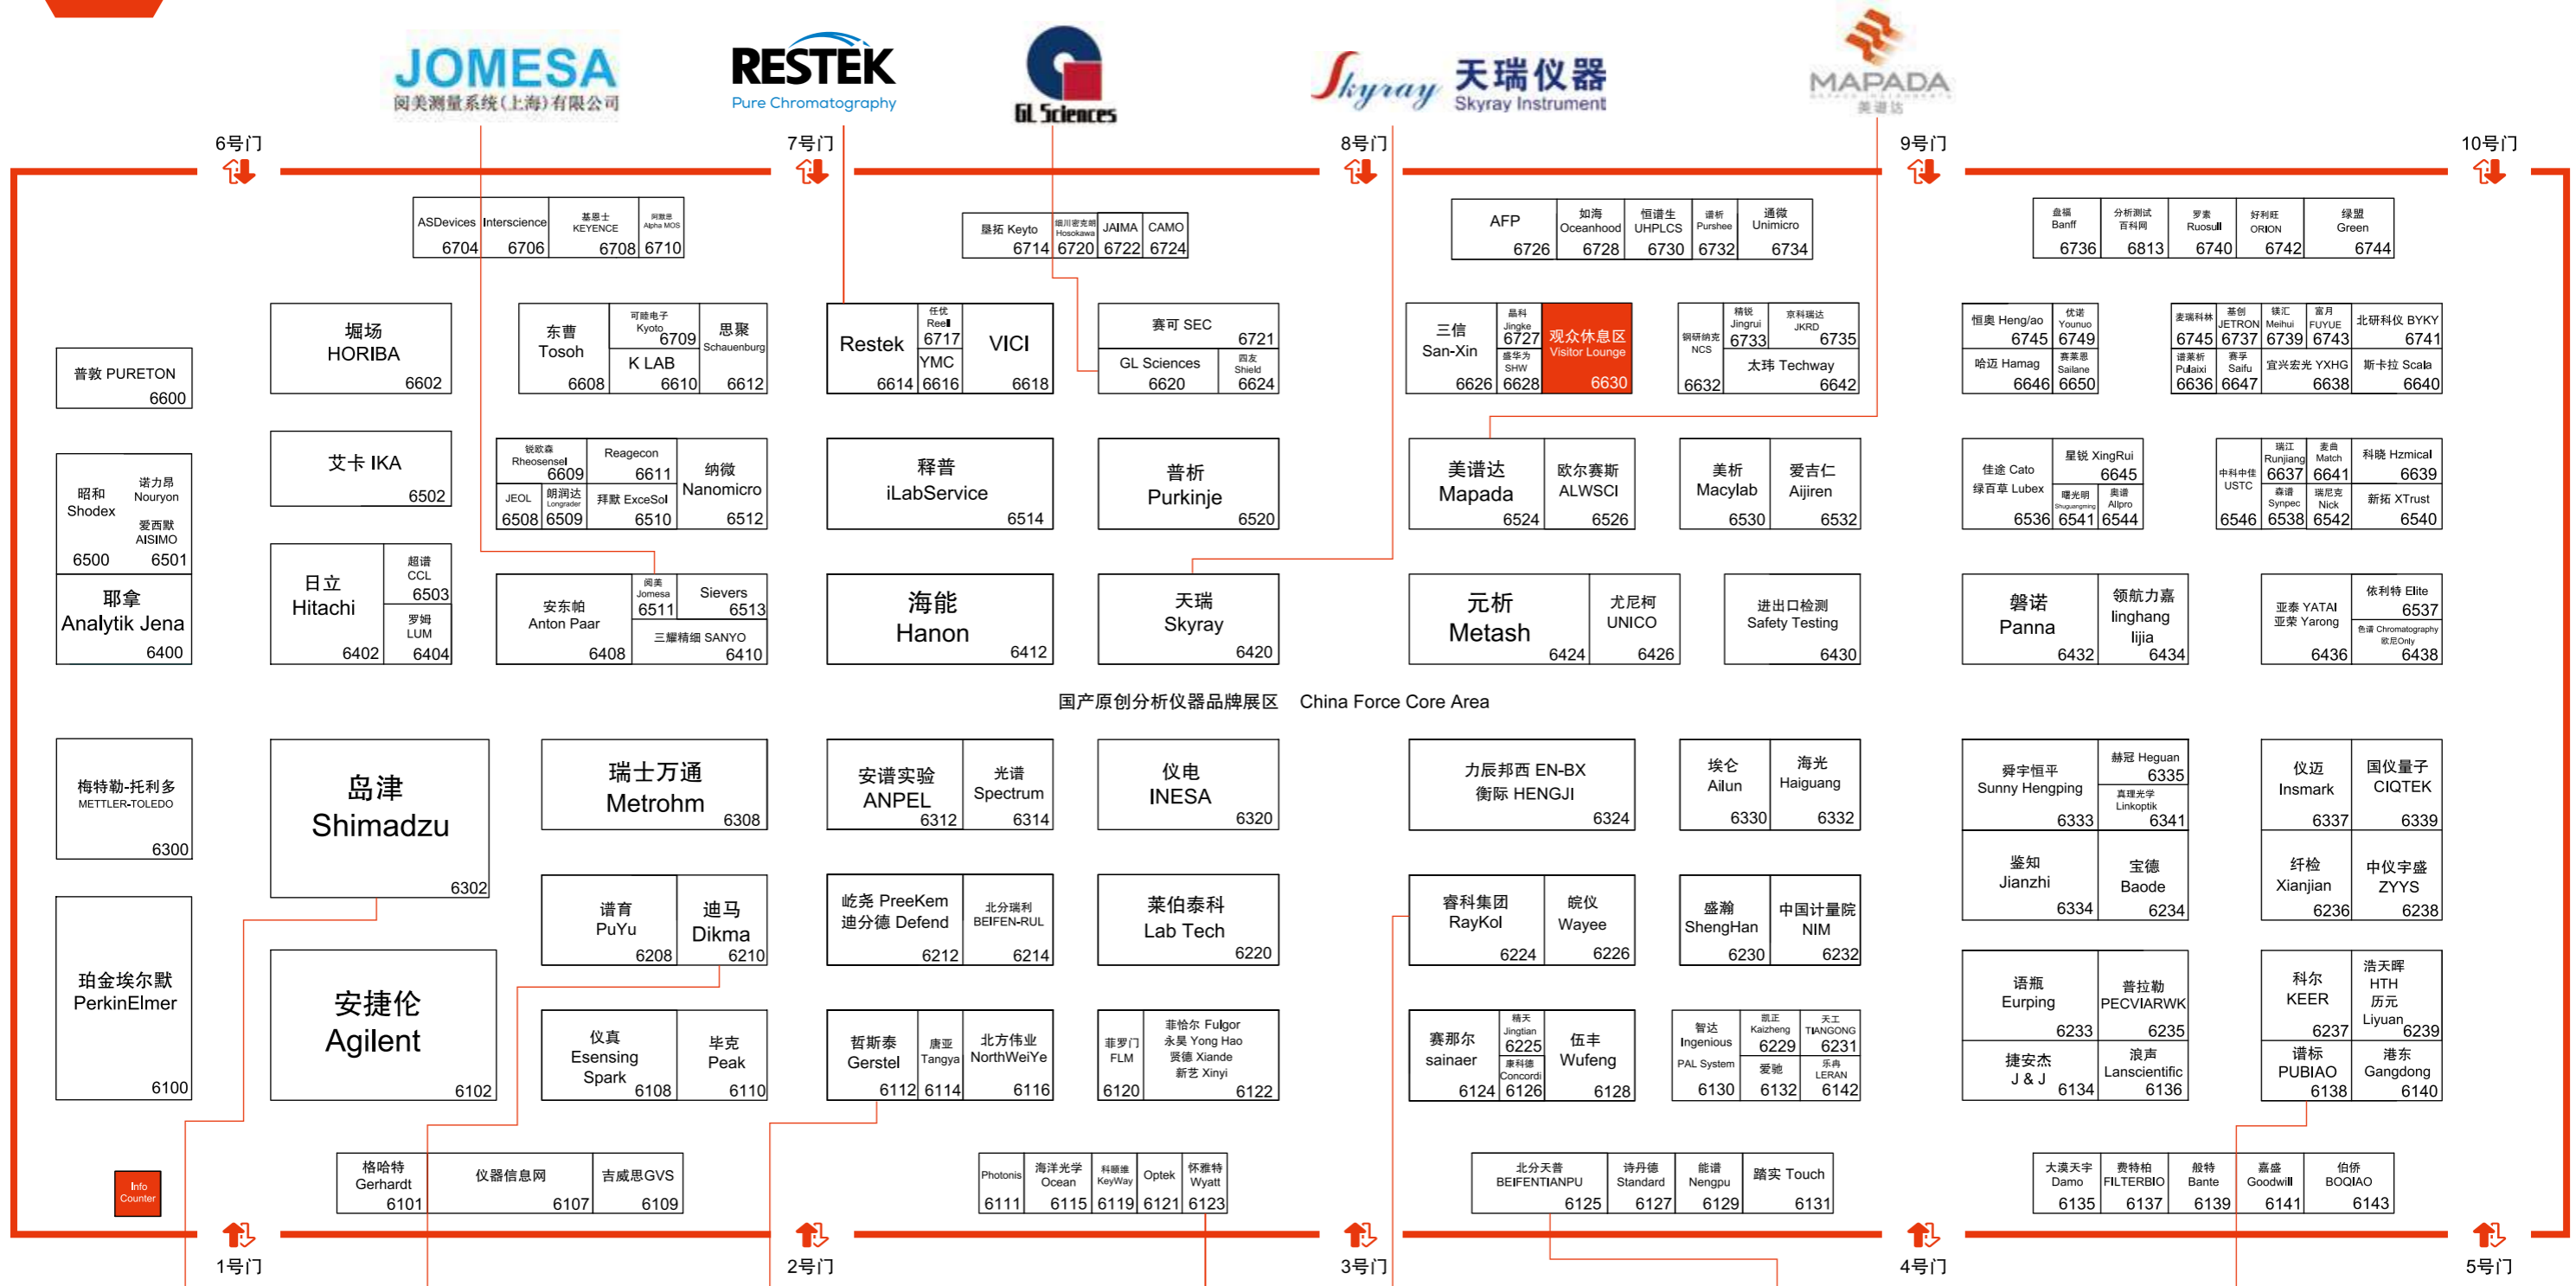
JOMESA
闵美测量系统(上海)有限公司

RESTEK
Pure Chromatography

GL Sciences

Skyray 天瑞仪器
Skyray Instrument

MAPADA
美谱达

6号门
7号门
8号门
9号门
10号门

ASDevices 6704
Interscience 6706
基恩士 KEYENCE 6708
阿尔法 Alpha MOS 6710

垦拓 Keyto 6714
细川密克朗 Hosokawa 6720
JAIMA 6722
CAMO 6724

AFP 6726
如海 Oceanhood 6728
恒谱生 UHPLCS 6730
谱析 Purshee 6732
通微 Unimicro 6734

盘福 Banff 6736
分析测试百科网 6813
罗素 Ruosull 6740
好利旺 ORION 6742
绿盟 Green 6744

普敦 PURETON 6600

堀场 HORIBA 6602

东曹 Tosoh 6608
可睦电子 Kyoto 6709
K LAB 6610
思聚 Schauenburg 6612

Restek 6614
任优 Reel 6717
YMC 6616
VICI 6618

赛可 SEC 6721
GL Sciences 6620
西友 Shield 6624

三信 San-Xin 6626
晶科 Jingke 6727
盛华为 SHW 6628
观众休息区 Visitor Lounge 6630

钢研纳克 NCS 6632
精锐 Jingrui 6733
京科瑞达 JKRD 6735
太玮 Techway 6642

恒奥 Heng/ao 6745
优诺 Younuo 6749
哈迈 Hamag 6646
赛莱思 Sailane 6650

麦瑞科林 6745
基创 JETRON 6737
镁汇 Meihui 6739
富月 FUYUE 6743
北研科仪 BYKY 6741
谱莱析 Pulaixi 6636
赛孚 Saifu 6647
宜兴宏光 YXHG 6638
斯卡拉 Scala 6640

昭和 Shodex 6500
诺力昂 Nouryon
爱西默 AISIMO 6501

艾卡 IKA 6502

锐欧森 Rheosensel 6609
Reagecon 6611
JEOL 6508
朗润达 Longrader 6509
拜默 ExceSol 6510
纳微 Nanomicro 6512

释普 iLabService 6514

普析 Purkinje 6520

美谱达 Mapada 6524
欧尔赛斯 ALWSCI 6526

美析 Macylab 6530
爱吉仁 Aijiren 6532

佳途 Cato
绿百草 Lubex 6536
星锐 XingRui 6645
曙光明 Shuguangming 6541
奥谱 Allpro 6544

中科中佳 USTC 6546
瑞江 Runjiang 6637
麦森 Match 6641
科晓 Hzmical 6639
森谱 Synpec 6538
瑞尼克 Nick 6542
新拓 XTrust 6540

耶拿 Analytik Jena 6400

日立 Hitachi 6402
超谱 CCL 6503
罗姆 LUM 6404

安东帕 Anton Paar 6408
阅美 Jomesa 6511
Sievers 6513
三耀精细 SANYO 6410

海能 Hanon 6412

天瑞 Skyray 6420

元析 Metash 6424
尤尼柯 UNICO 6426

进出口检测 Safety Testing 6430

磐诺 Panna 6432
领航力嘉 linghang lijia 6434

亚泰 YATAI
亚荣 Yarong 6436
依利特 Elite 6537
色谱 Chromatography 欧尼Only 6438

国产原创分析仪器品牌展区 China Force Core Area

梅特勒-托利多 METTLER-TOLEDO 6300

岛津 Shimadzu 6302

瑞士万通 Metrohm 6308

安捷实验 ANPEL 6312
光谱 Spectrum 6314

仪电 INESA 6320

力辰邦西 EN-BX
衡际 HENGJI 6324

埃仑 Ailun 6330
海光 Haiguang 6332

舜宇恒平 Sunny Hengping 6333
赫冠 Heguan 6335
真理光学 Linkoptik 6341

仪迈 Insmark 6337
国仪量子 CIQTEK 6339

谱育 PuYu 6208
迪马 Dikma 6210

屹尧 PreeKem
迪分德 Defend 6212
北分瑞利 BEIFEN-RUL 6214

莱伯泰科 Lab Tech 6220

睿科集团 RayKol 6224
皖仪 Wayee 6226

盛瀚 ShengHan 6230
中国计量院 NIM 6232

鉴知 Jianzhi 6334
宝德 Baode 6234

纤检 Xianjian 6236
中仪宇盛 ZYYS 6238

珀金埃尔默 PerkinElmer 6100

安捷伦 Agilent 6102

仪真 Esensing Spark 6108
毕克 Peak 6110

哲斯泰 Gerstel 6112
唐亚 Tangya 6114
北方伟业 NorthWeiYe 6116

菲罗门 FLM 6120
菲恰尔 Fulgor
永昊 Yong Hao
贤德 Xiande
新艺 Xinyi 6122

赛那尔 sainaer 6124
精天 Jingtian 6225
康科德 Concordi 6126
伍丰 Wufeng 6128

智达 Ingenious
PAL System 6130
凯正 Kaizheng 6229
爱驰 6132
天工 TIANGONG 6231
乐冉 LERAN 6142

语瓶 Eurping 6233
普拉勒 PECVIARWK 6235
捷安杰 J & J 6134
浪声 Lanscientific 6136

科尔 KEER 6237
浩天晖 HTH 历元 Liyuan 6239
谱析 PUBIAO 6138
港东 Gangdong 6140

Info Counter

格哈特 Gerhardt 6101
仪器信息网 6107
吉威思GVS 6109

Photonis 6111
海洋光学 Ocean 6115
科额维 KeyWay 6119
Optek 6121
怀雅特 Wyatt 6123

北分天普 BEIFENTIANPU 6125
诗丹德 Standard 6127
能谱 Nengpu 6129
踏实 Touch 6131

大漠天宇 Damo 6135
费特柏 FILTERBIO 6137
般特 Bante 6139
嘉盛 Goodwill 6141
伯侨 BOQIAO 6143

1号门
2号门
3号门
4号门
5号门